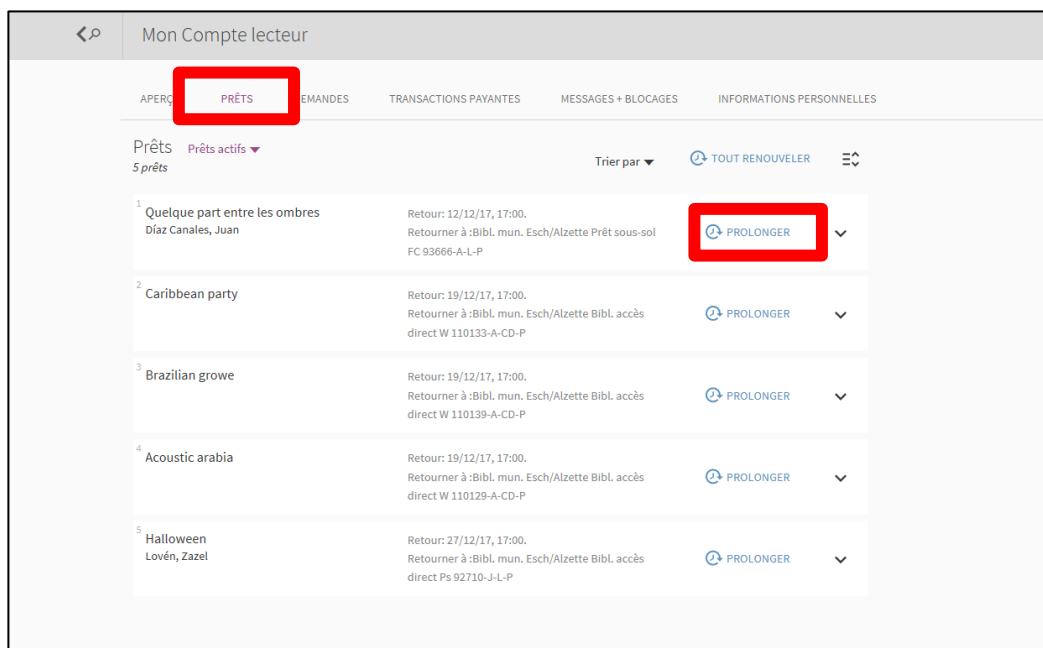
Mon Compte lecteur

APERÇ PRÊTS EMANDES TRANSACTIONS PAYANTES MESSAGES + BLOCAGES INFORMATIONS PERSONNELLES

Prêts Prêts actifs
5 prêts

Trier par

TOUT RENOUVELER

1 Quelque part entre les ombres
Díaz Canales, Juan
Retour: 12/12/17, 17:00.
Retourner à :Bibl. mun. Esch/Alzette Prêt sous-sol FC 93666-A-L-P
PROLONGER

2 Caribbean party
Retour: 19/12/17, 17:00.
Retourner à :Bibl. mun. Esch/Alzette Bibl. accès direct W 110133-A-CD-P
PROLONGER

3 Brazilian growe
Retour: 19/12/17, 17:00.
Retourner à :Bibl. mun. Esch/Alzette Bibl. accès direct W 110139-A-CD-P
PROLONGER

4 Acoustic arabia
Retour: 19/12/17, 17:00.
Retourner à :Bibl. mun. Esch/Alzette Bibl. accès direct W 110129-A-CD-P
PROLONGER

5 Halloween
Lovén, Zazel
Retour: 27/12/17, 17:00.
Retourner à :Bibl. mun. Esch/Alzette Bibl. accès direct Ps 92710-J-L-P
PROLONGER